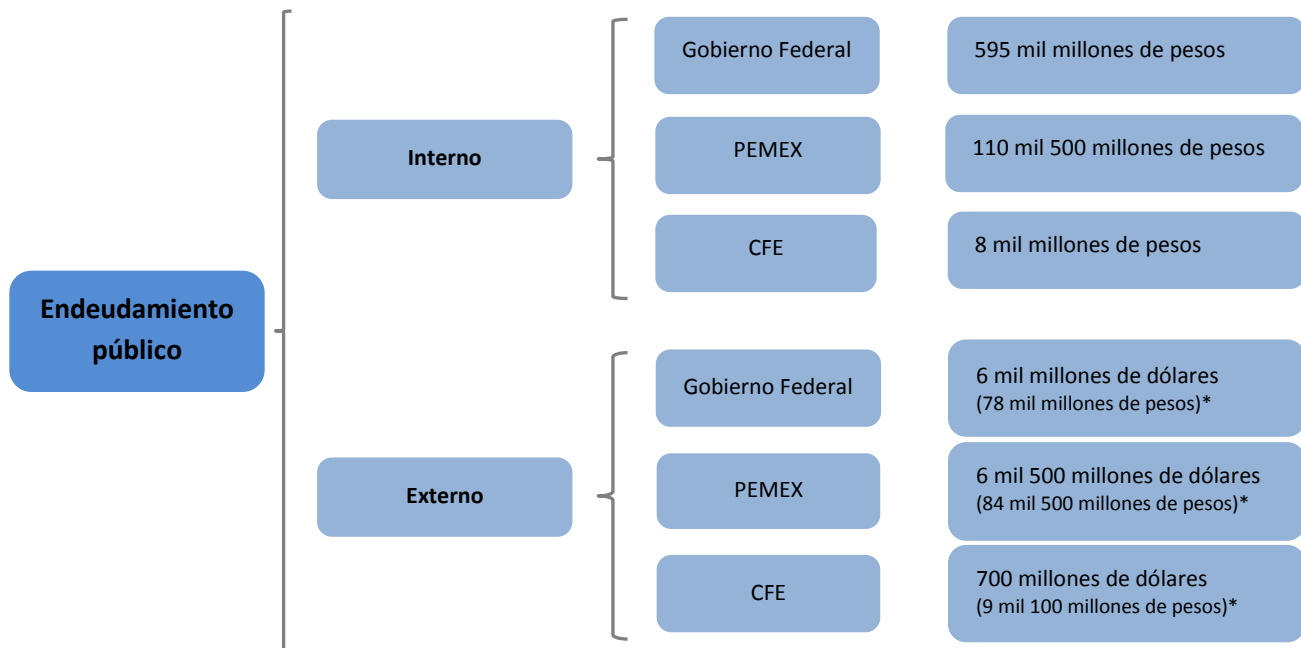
Endeudamiento público

Interno

Gobierno Federal
595 mil millones de pesos

PEMEX
110 mil 500 millones de pesos

CFE
8 mil millones de pesos

Externo

Gobierno Federal
6 mil millones de dólares
(78 mil millones de pesos)*

PEMEX
6 mil 500 millones de dólares
(84 mil 500 millones de pesos)*

CFE
700 millones de dólares
(9 mil 100 millones de pesos)*